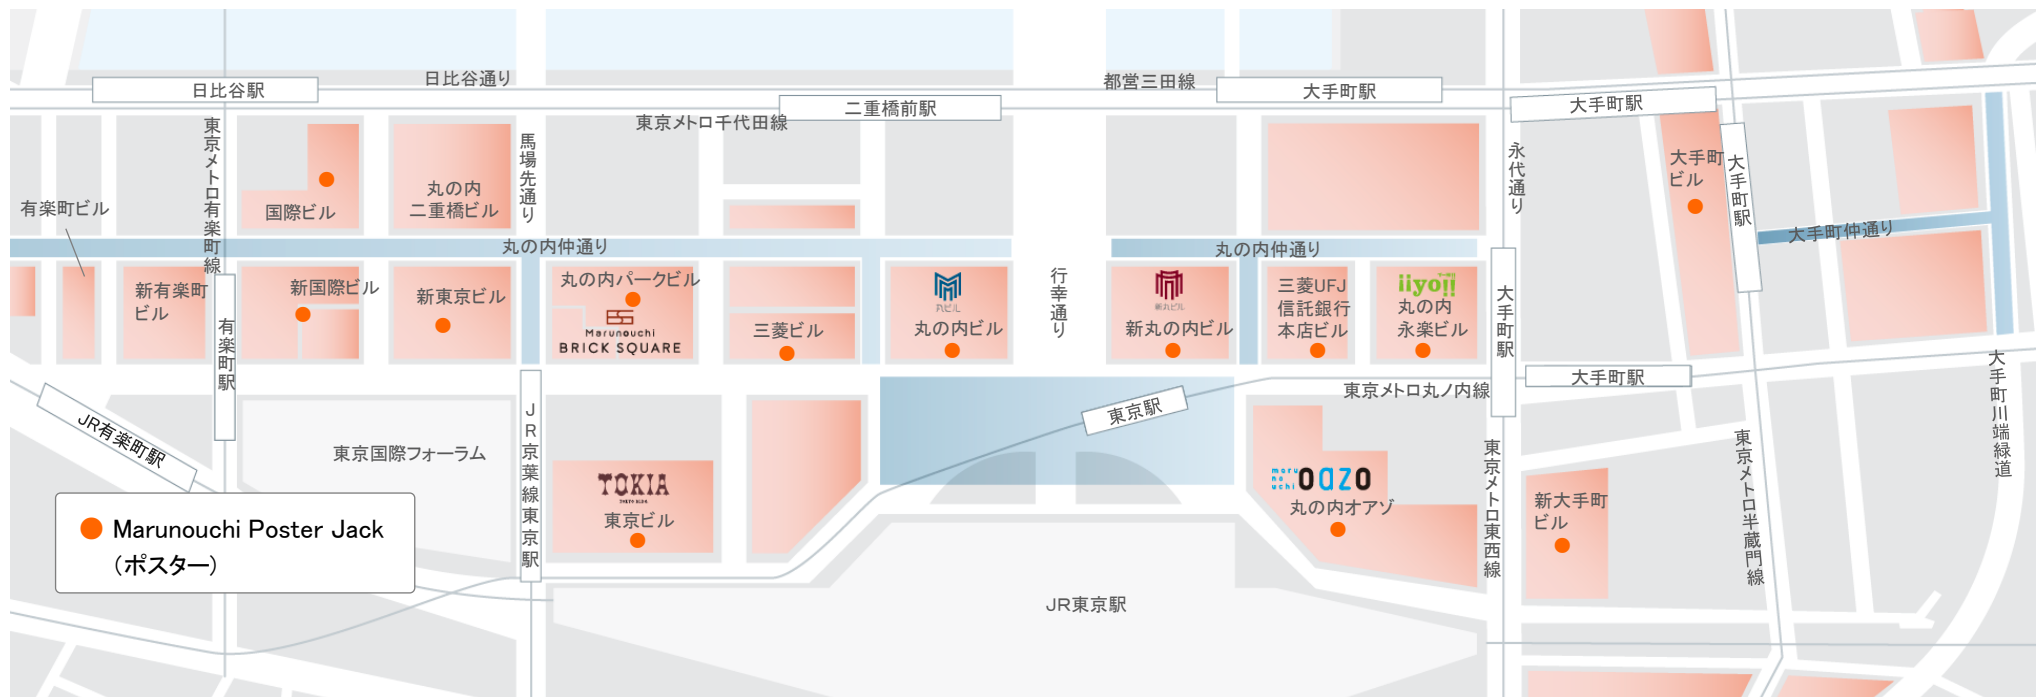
日比谷駅
日比谷通り
都営三田線
大手町駅
大手町駅
二重橋前駅
東京メトロ千代田線
東京メトロ有楽町線
馬場先通り
永代通り
大手町ビル
大手町駅
有楽町ビル
国際ビル
丸の内二重橋ビル
大手町仲通り
丸の内仲通り
丸の内仲通り
新有楽町ビル
新国際ビル
新東京ビル
丸の内パークビル
Marunouchi BRICK SQUARE
三菱ビル
丸ビル
丸の内ビル
行幸通り
新丸ビル
新丸の内ビル
三菱UFJ信託銀行本店ビル
iiyo!!
丸の内永楽ビル
大手町駅
有楽町駅
大手町駅
東京メトロ丸ノ内線
大手町川端緑道
JR有楽町駅
東京国際フォーラム
JR京葉線東京駅
東京駅
TOKIA
東京ビル
marunouchi oazo
丸の内オアゾ
東京メトロ東西線
新大手町ビル
東京メトロ半蔵門線
Marunouchi Poster Jack
（ポスター）
JR東京駅